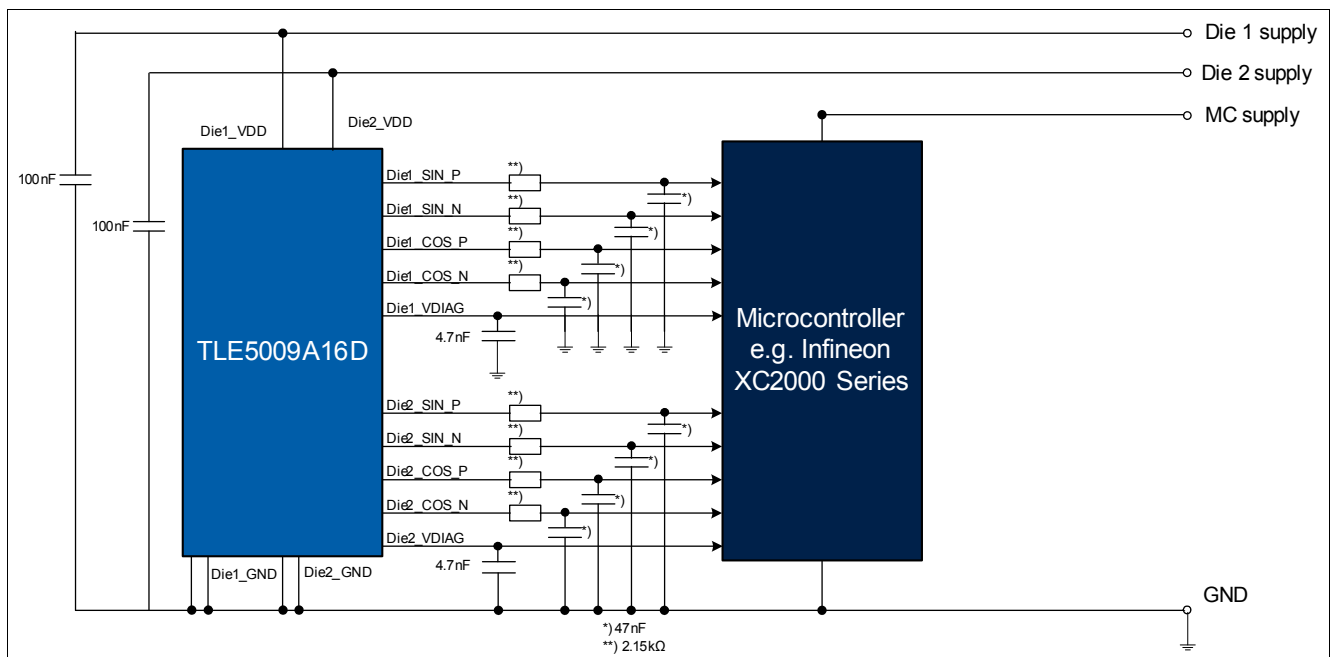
Die 1 supply
Die 2 supply
MC supply
Die1_VDD
Die2_VDD
100nF
100nF
TLE5009A16D
Die1_SIN_P
**)
*)
Die1_SIN_N
**)
*)
Die1_COS_P
**)
*)
Die1_COS_N
**)
*)
Die1_VDIAG
4.7nF
Microcontroller e.g. Infineon XC2000 Series
Die2_SIN_P
**)
*)
Die2_SIN_N
**)
*)
Die2_COS_P
**)
*)
Die2_COS_N
**)
*)
Die2_VDIAG
4.7nF
Die1_GND
Die2_GND
GND
*) 47nF
**) 2.15kΩ